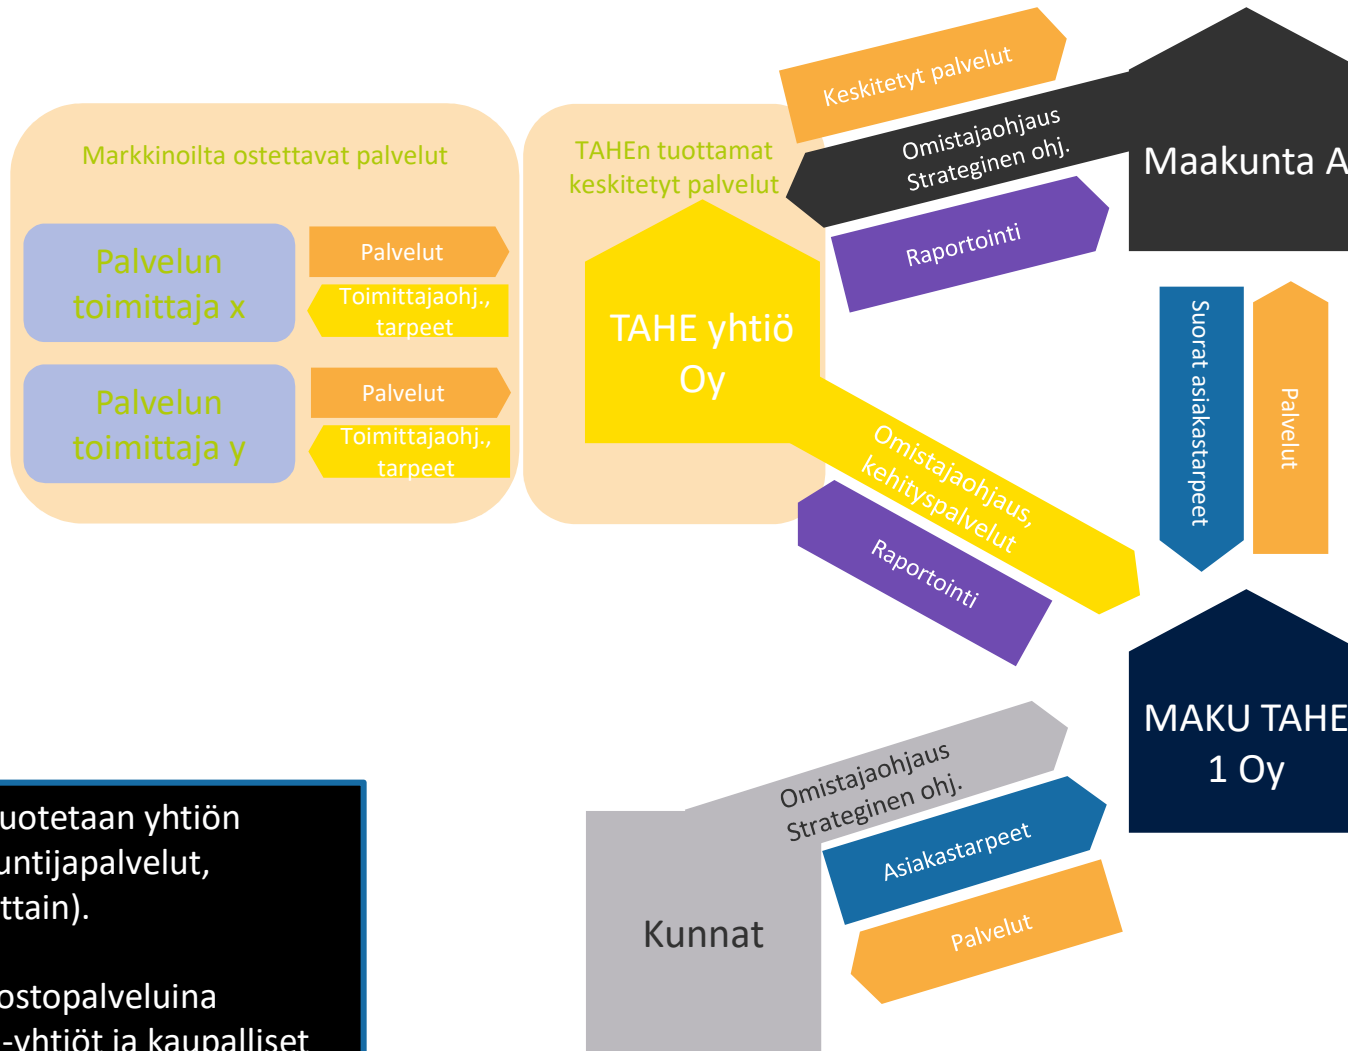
Markkinoilta ostettavat palvelut

Palvelun toimittaja x

Palvelut

Toimittajaohj., tarpeet

Palvelun toimittaja y

Palvelut

Toimittajaohj., tarpeet

TAHEn tuottamat keskitetyt palvelut

TAHE yhtiö Oy

Keskitetyt palvelut

Omistajaohjaus Strateginen ohj.

Maakunta A

Raportointi

Suorat asiakastarpeet

Palvelut

Omistajaohjaus, kehityspalvelut

Raportointi

MAKU TAHE 1 Oy

Omistajaohjaus Strateginen ohj.

Asiakastarpeet

Palvelut

Kunnat

uotetaan yhtiön untijapalvelut, ttain).

ostopalveluina -yhtiöt ja kaupalliset